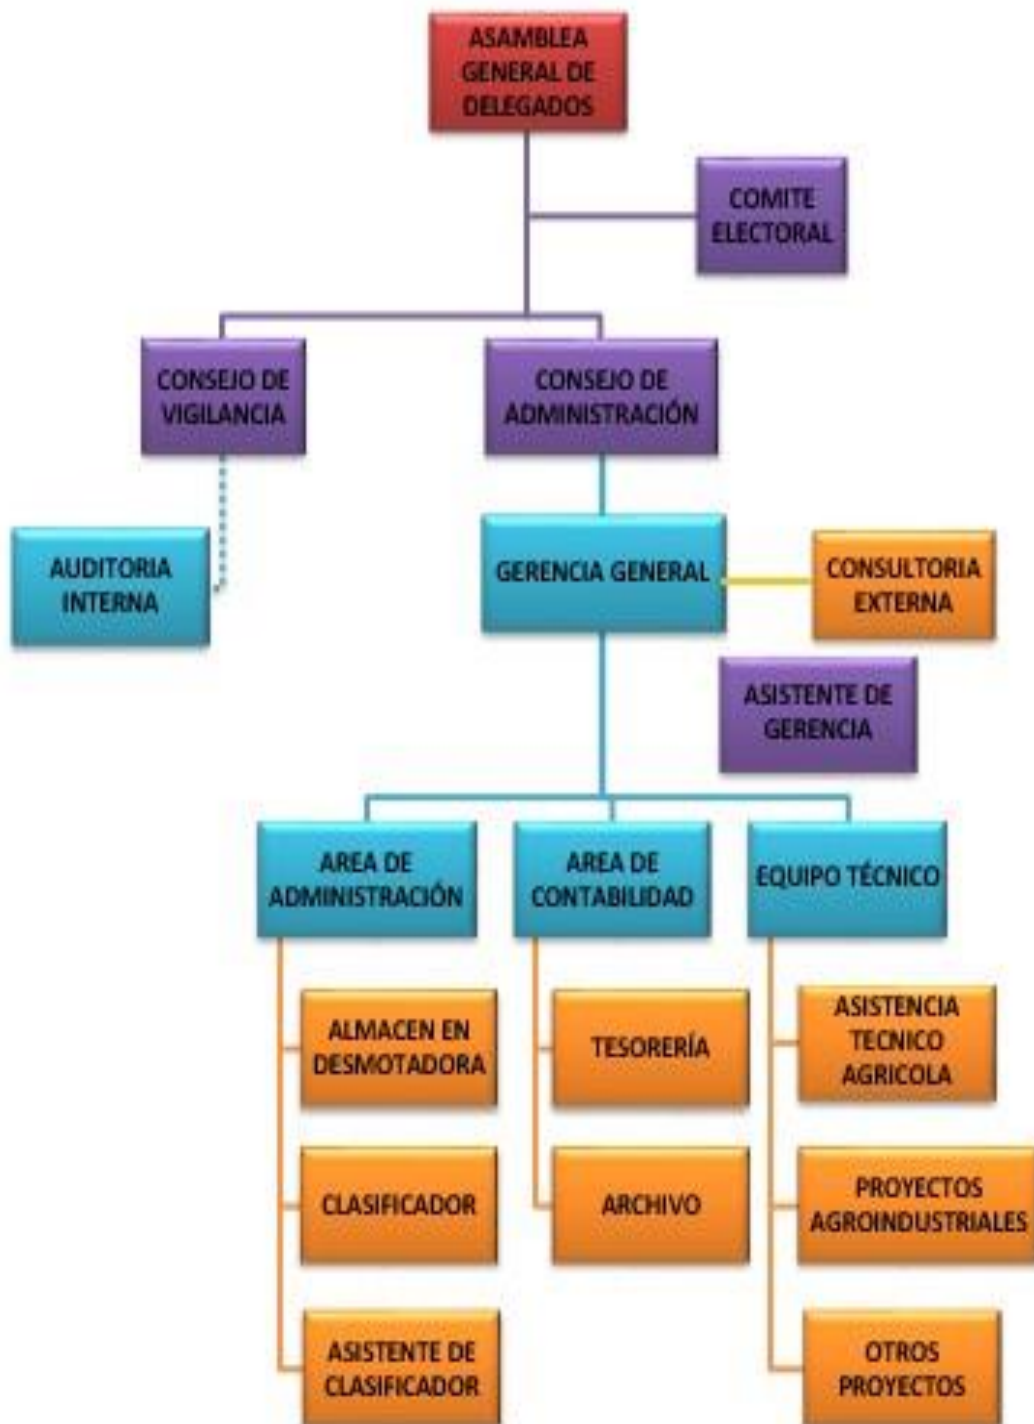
ASAMBLEA GENERAL DE DELEGADOS

COMITE ELECTORAL

CONSEJO DE VIGILANCIA

CONSEJO DE ADMINISTRACIÓN

AUDITORIA INTERNA

GERENCIA GENERAL

CONSULTORIA EXTERNA

ASISTENTE DE GERENCIA

AREA DE ADMINISTRACIÓN

AREA DE CONTABILIDAD

EQUIPO TÉCNICO

ALMACEN EN DESMOTADORA

CLASIFICADOR

ASISTENTE DE CLASIFICADOR

TESORERÍA

ARCHIVO

ASISTENCIA TECNICO AGRICOLA

PROYECTOS AGROINDUSTRIALES

OTROS PROYECTOS